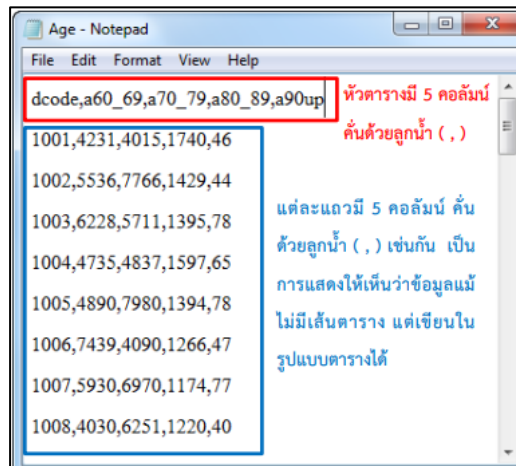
Age - Notepad

File Edit Format View Help

dcode,a60_69,a70_79,a80_89,a90up

หัวตารางมี 5 คอลัมน์ คั่นด้วยลูกน้ำ ( , )

1001,4231,4015,1740,46

1002,5536,7766,1429,44

1003,6228,5711,1395,78

1004,4735,4837,1597,65

1005,4890,7980,1394,78

1006,7439,4090,1266,47

1007,5930,6970,1174,77

1008,4030,6251,1220,40

แต่ละแถวมี 5 คอลัมน์ คั่นด้วยลูกน้ำ ( , ) เช่นกัน เป็นการแสดงให้เห็นว่าข้อมูลแม้ไม่มีเส้นตาราง แต่เขียนในรูปแบบตารางได้